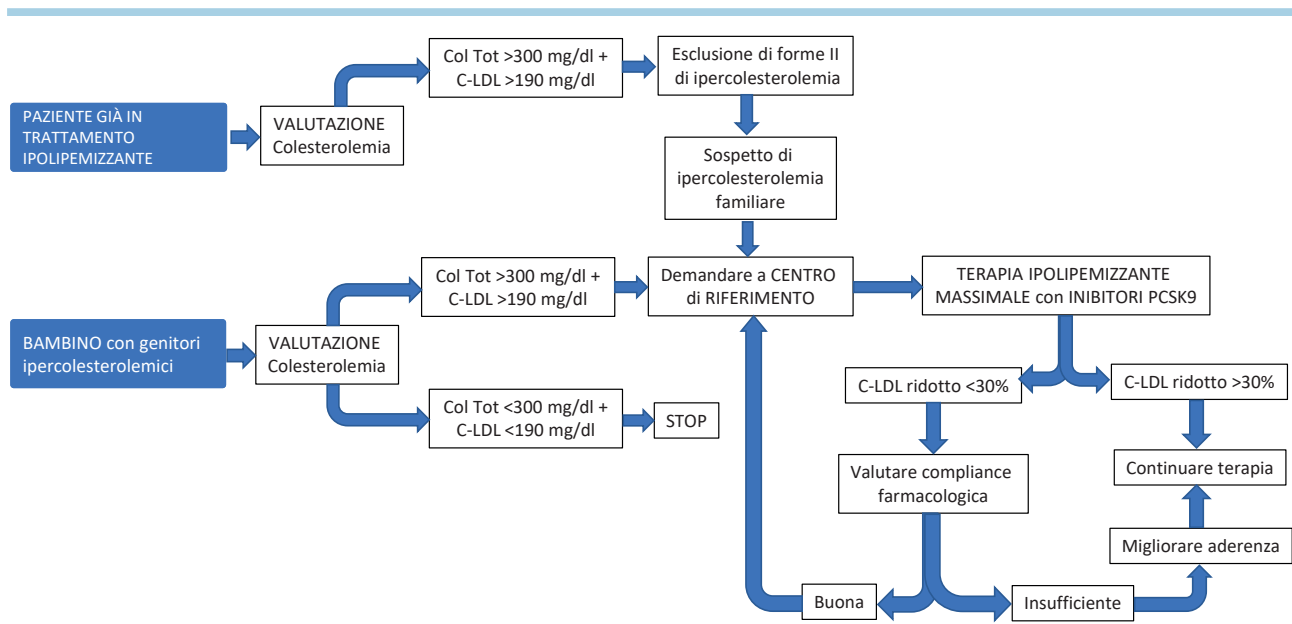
PAZIENTE GIÀ IN TRATTAMENTO IPOLIPEMIZZANTE

VALUTAZIONE Colesterolemia

Col Tot >300 mg/dl + C-LDL >190 mg/dl

Esclusione di forme II di ipercolesterolemia

Sospetto di ipercolesterolemia familiare

BAMBINO con genitori ipercolesterolemici

VALUTAZIONE Colesterolemia

Col Tot >300 mg/dl + C-LDL >190 mg/dl

Col Tot <300 mg/dl + C-LDL <190 mg/dl

STOP

Demandare a CENTRO di RIFERIMENTO

TERAPIA IPOLIPEMIZZANTE MASSIMALE con INIBITORI PCSK9

C-LDL ridotto <30%

C-LDL ridotto >30%

Valutare compliance farmacologica

Continuare terapia

Migliorare aderenza

Buona

Insufficiente